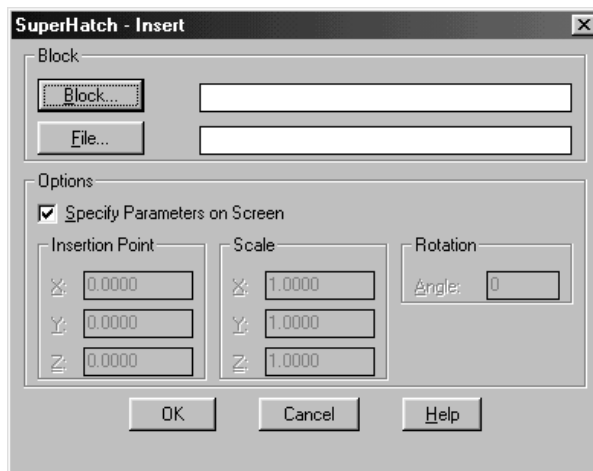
SuperHatch - Insert

Block

Block...

File...

Options

Specify Parameters on Screen

Insertion Point

X: 0.0000

Y: 0.0000

Z: 0.0000

Scale

X: 1.0000

Y: 1.0000

Z: 1.0000

Rotation

Angle: 0

OK

Cancel

Help